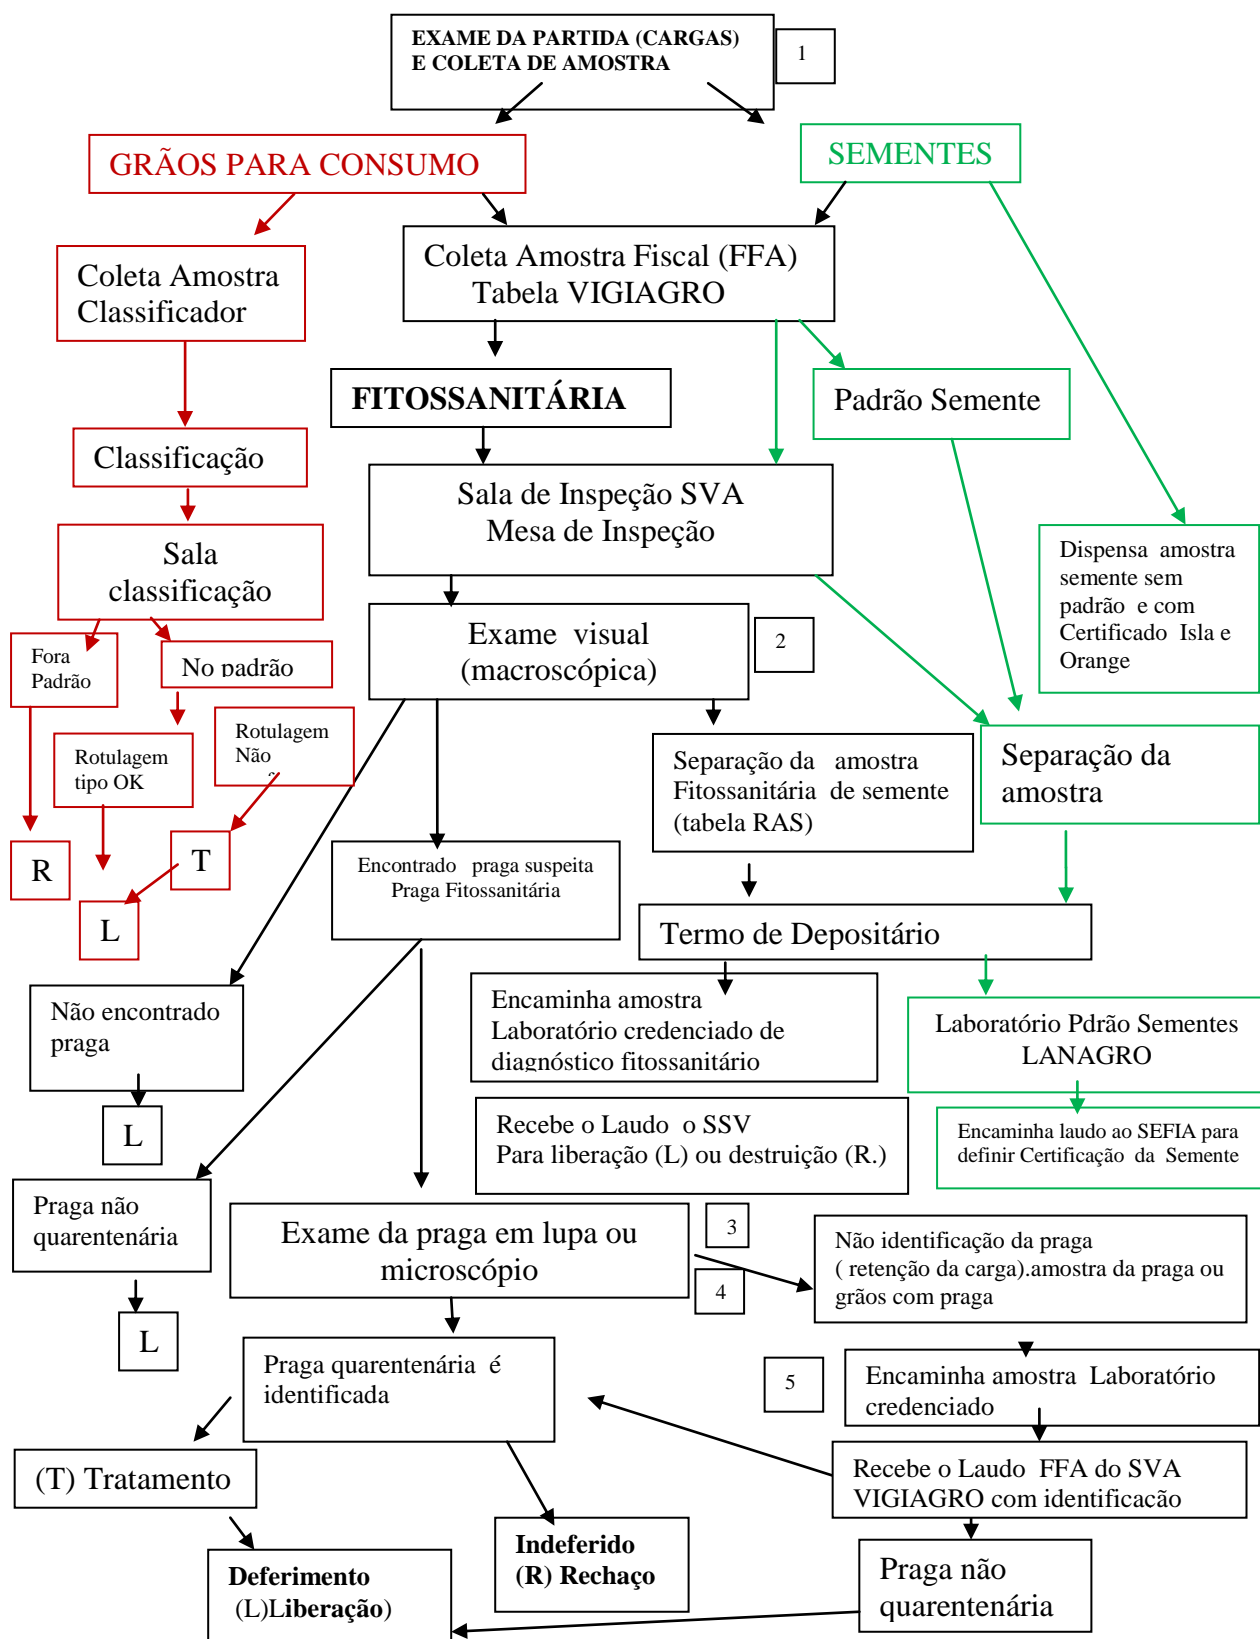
EXAME DA PARTIDA (CARGAS) E COLETA DE AMOSTRA

1

GRÃOS PARA CONSUMO

SEMENTES

Coleta Amostra Classificador

Coleta Amostra Fiscal (FFA) Tabela VIGIAGRO

FITOSSANITÁRIA

Padrão Semente

Classificação

Sala de Inspeção SVA Mesa de Inspeção

Dispensa amostra semente sem padrão e com Certificado Isla e Orange

Sala classificação

Exame visual (macroscópica)

2

Fora Padrão

No padrão

Rotulagem tipo OK

Rotulagem Não

Separação da amostra Fitossanitária de semente (tabela RAS)

Separação da amostra

R

T

L

Encontrado praga suspeita Praga Fitossanitária

Termo de Depositário

Não encontrado praga

Encaminha amostra Laboratório credenciado de diagnóstico fitossanitário

Laboratório Pdrão Sementes LANAGRO

L

Recebe o Laudo o SSV Para liberação (L) ou destruição (R.)

Encaminha laudo ao SEFIA para definir Certificação da Semente

Praga não quarentenária

Exame da praga em lupa ou microscópio

3

4

Não identificação da praga ( retenção da carga).amostra da praga ou grãos com praga

L

Praga quarentenária é identificada

5

Encaminha amostra Laboratório credenciado

(T) Tratamento

Recebe o Laudo FFA do SVA VIGIAGRO com identificacão

Indeferido (R) Rechaço

Deferimento (L)Liberação)

Praga não quarentenária